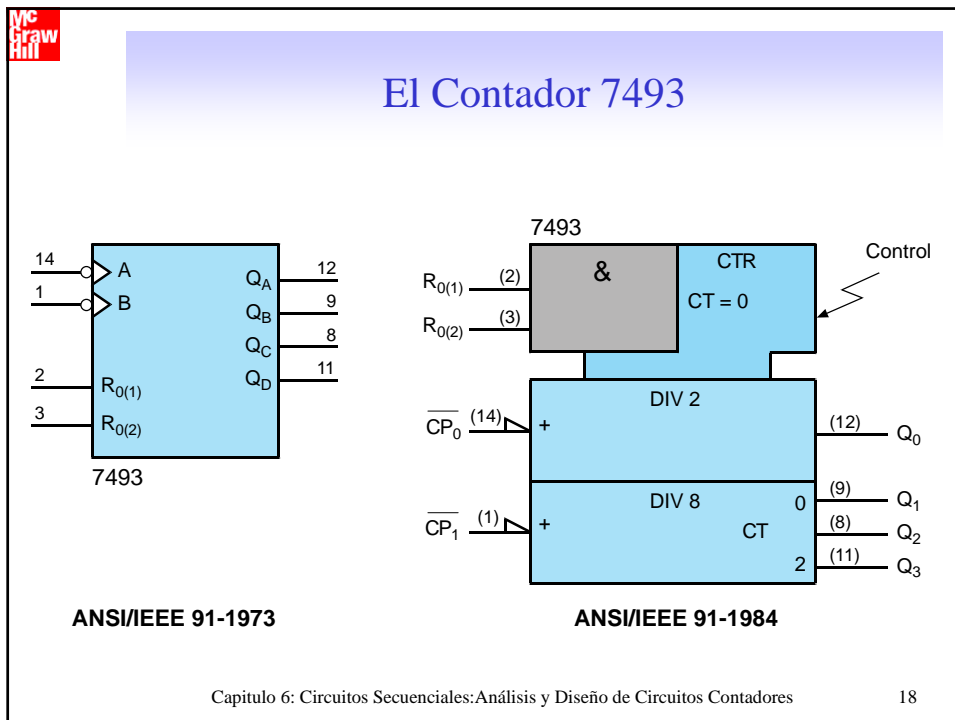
Mc Graw Hill

El Contador 7493

14
A
1
B
2
$R_{0(1)}$
3
$R_{0(2)}$
$Q_A$ 12
$Q_B$ 9
$Q_C$ 8
$Q_D$ 11
7493

7493
$R_{0(1)}$ (2)
$R_{0(2)}$ (3)
&
CTR
CT = 0
Control
DIV 2
$\overline{CP_0}$ (14) +
(12) $Q_0$
DIV 8
$\overline{CP_1}$ (1) +
0 (9) $Q_1$
CT (8) $Q_2$
2 (11) $Q_3$

ANSI/IEEE 91-1973

ANSI/IEEE 91-1984

Capitulo 6: Circuitos Secuenciales:Análisis y Diseño de Circuitos Contadores 18